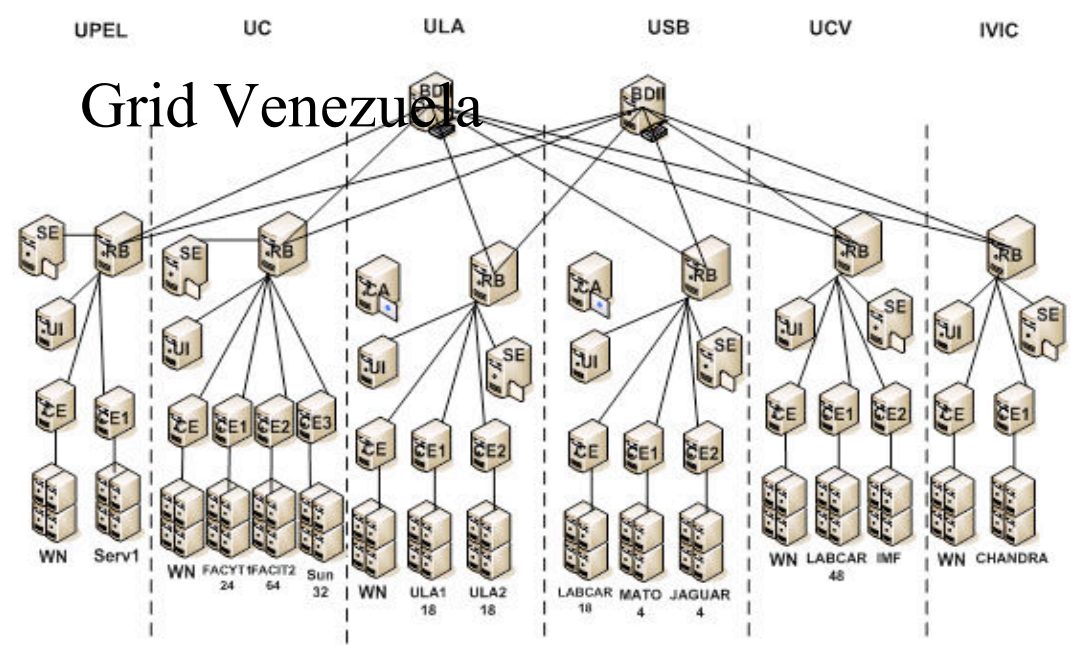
UPEL UC ULA USB UCV IVIC

Grid Venezuela

BDII BDII

SE RB SE RB CA RB CA RB RB RB

UI UI UI SE UI SE UI SE UI SE

CE CE1 CE CE1 CE2 CE3 CE CE1 CE2 CE CE1 CE2 CE CE1 CE2 CE CE1

WN Serv1 WN FACYT1 24 FACIT2 64 Sun 32 WN ULA1 18 ULA2 18 LABCAR 18 MATO 4 JAGUAR 4 WN LABCAR 48 IMF WN CHANDRA